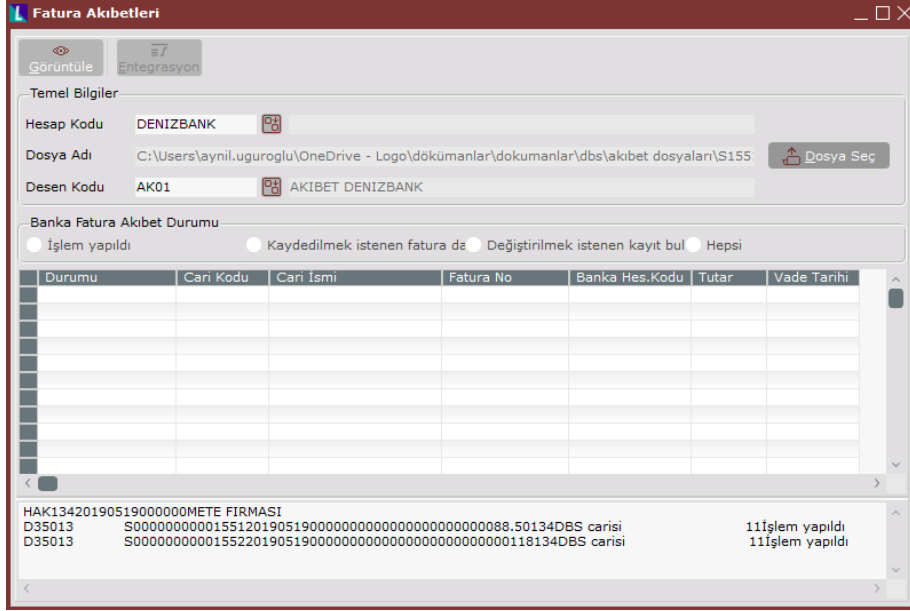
Fatura Akıbetleri

Görüntüle
Entegrasyon

Temel Bilgiler

Hesap Kodu DENIZBANK

Dosya Adı C:\Users\aynil.uguroglu\OneDrive - Logo\dökümanlar\dokumanlar\dbs\akıbet dosyaları\S155

Dosya Seç

Desen Kodu AK01 AKIBET DENIZBANK

Banka Fatura Akıbet Durumu

İşlem yapıldı
Kaydedilmek istenen fatura da
Değiştirilmek istenen kayıt bul
Hepsi

| Durumu | Cari Kodu | Cari İsmi | Fatura No | Banka Hes.Kodu | Tutar | Vade Tarihi |
|---|---|---|---|---|---|---|

HAK13420190519000000METE FIRMASI
D35013 S00000000001551201905190000000000000000000000088.50134DBS carisi 11İşlem yapıldı
D35013 S000000000015522019051900000000000000000000000118134DBS carisi 11İşlem yapıldı